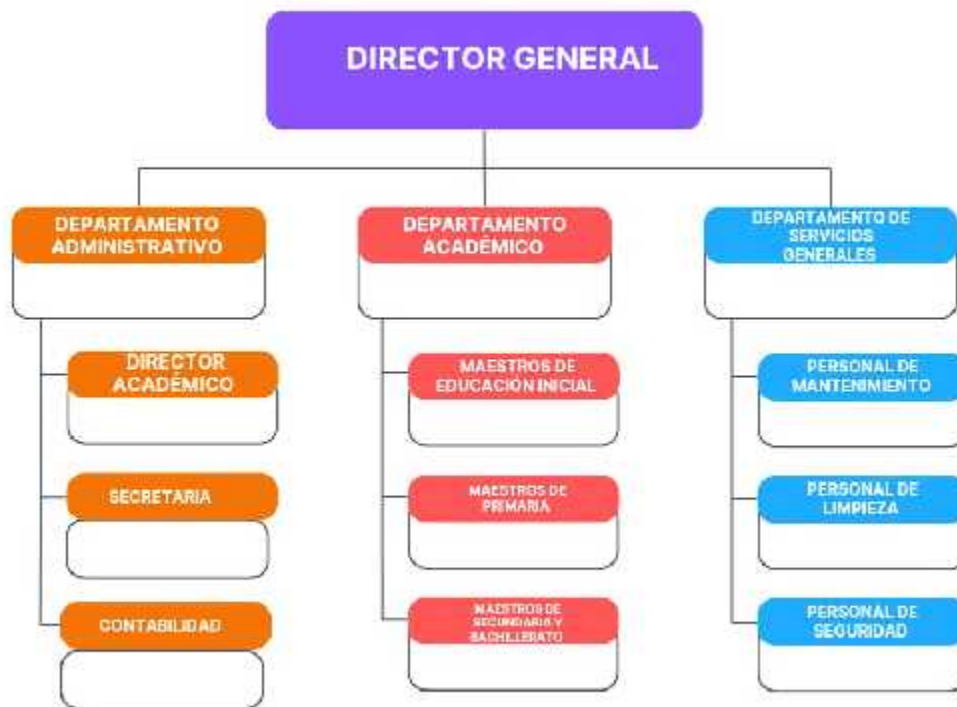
DIRECTOR GENERAL

DEPARTAMENTO ADMINISTRATIVO

DIRECTOR ACADÉMICO

SECRETARIA

CONTABILIDAD

DEPARTAMENTO ACADÉMICO

MAESTROS DE EDUCACIÓN INICIAL

MAESTROS DE PRIMARIA

MAESTROS DE SECUNDARIA Y BACHILLERATO

DEPARTAMENTO DE SERVICIOS GENERALES

PERSONAL DE MANTENIMIENTO

PERSONAL DE LIMPIEZA

PERSONAL DE SEGURIDAD